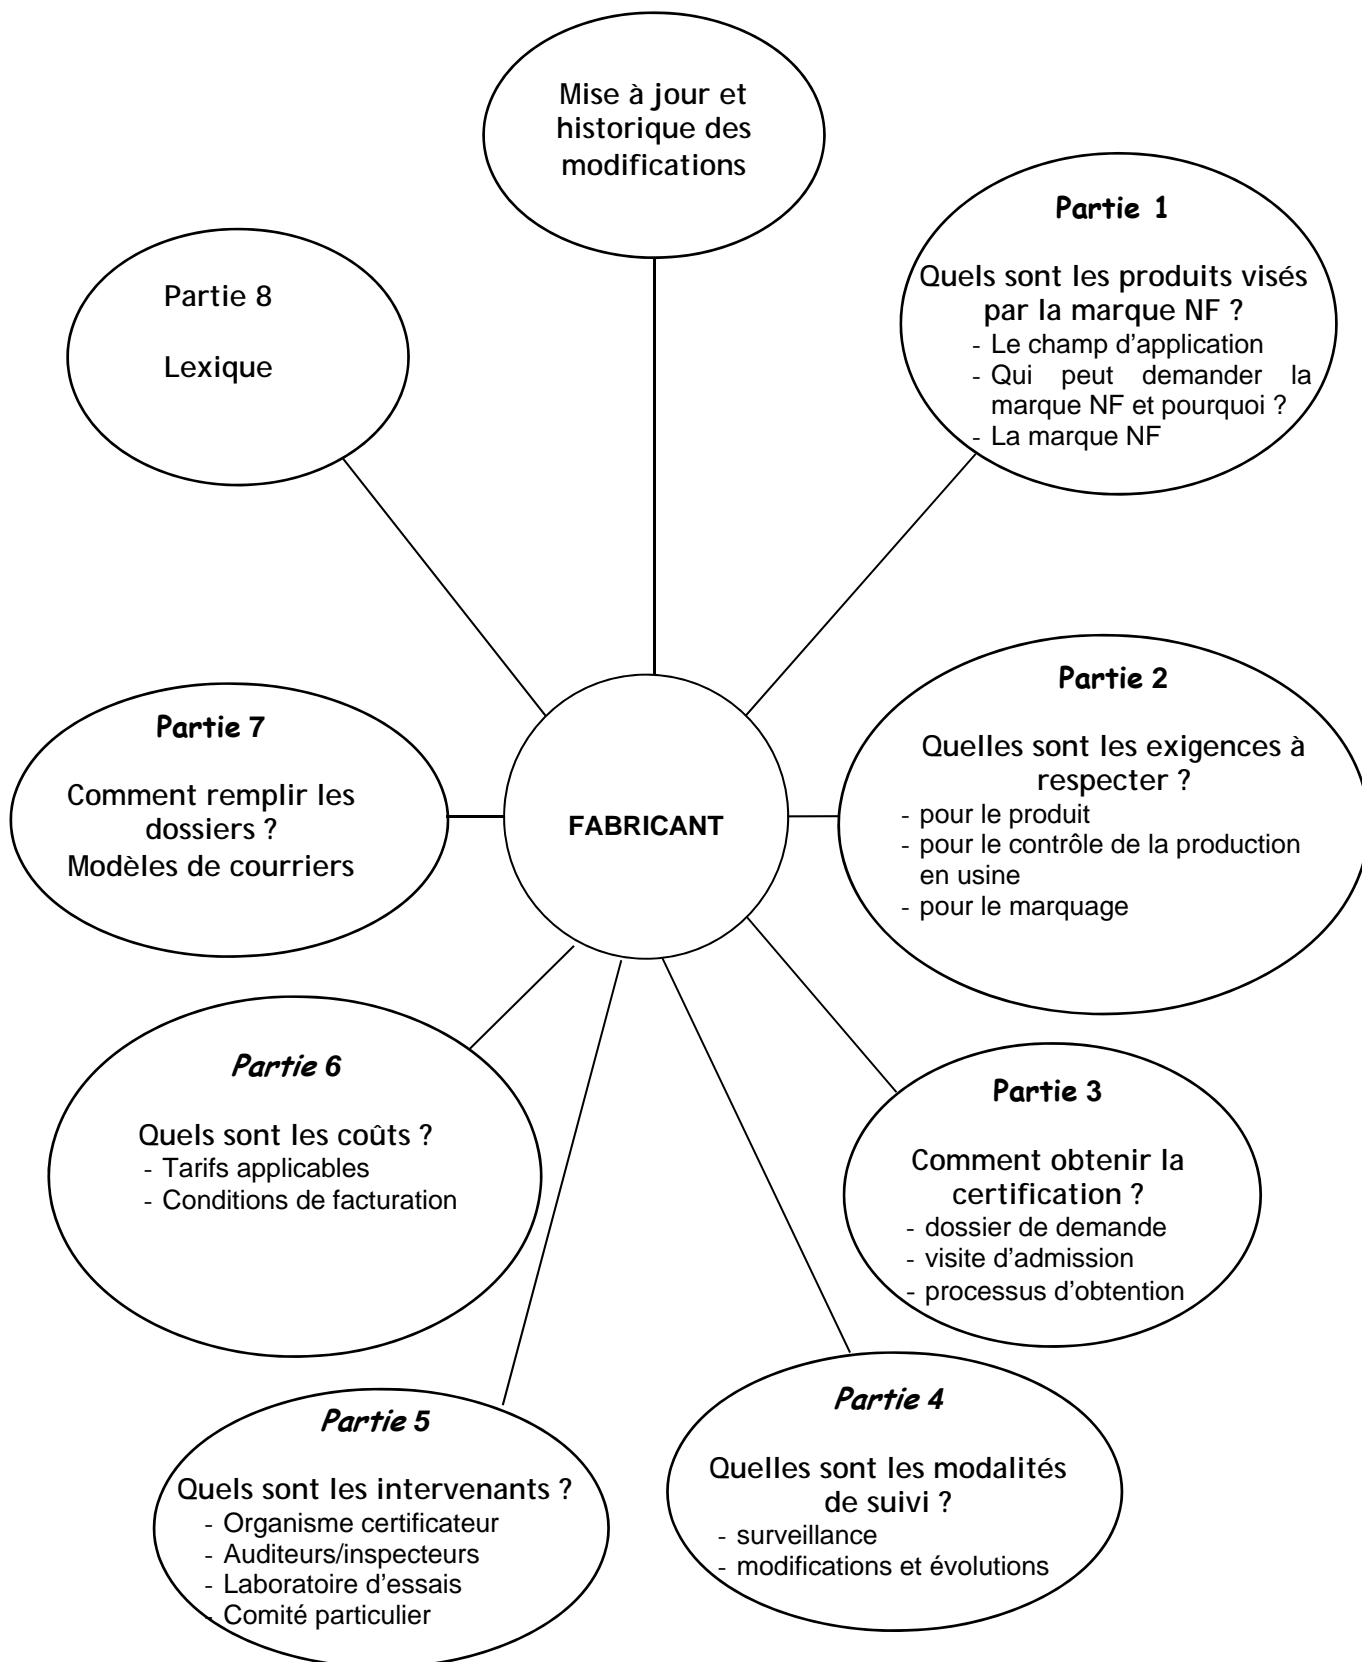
Mise à jour et historique des modifications

Partie 1

Quels sont les produits visés par la marque NF ?
- Le champ d'application
- Qui peut demander la marque NF et pourquoi ?
- La marque NF

Partie 8

Lexique

FABRICANT

Partie 7

Comment remplir les dossiers ?
Modèles de courriers

Partie 2

Quelles sont les exigences à respecter ?
- pour le produit
- pour le contrôle de la production en usine
- pour le marquage

Partie 6

Quels sont les coûts ?
- Tarifs applicables
- Conditions de facturation

Partie 3

Comment obtenir la certification ?
- dossier de demande
- visite d'admission
- processus d'obtention

Partie 5

Quels sont les intervenants ?
- Organisme certificateur
- Auditeurs/inspecteurs
- Laboratoire d'essais
- Comité particulier

Partie 4

Quelles sont les modalités de suivi ?
- surveillance
- modifications et évolutions